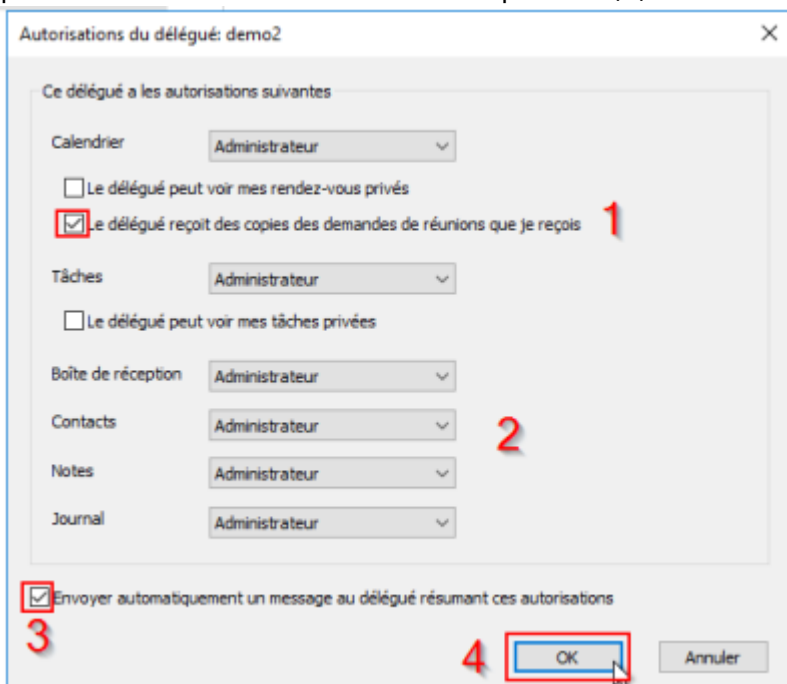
Autorisations du délégué: demo2

×

Ce délégué a les autorisations suivantes

Calendrier Administrateur

Le délégué peut voir mes rendez-vous privés

Le délégué reçoit des copies des demandes de réunions que je reçois

1

Tâches Administrateur

Le délégué peut voir mes tâches privées

Boîte de réception Administrateur

Contacts Administrateur

2

Notes Administrateur

Journal Administrateur

Envoyer automatiquement un message au délégué résumant ces autorisations

3

4

OK

Annuler